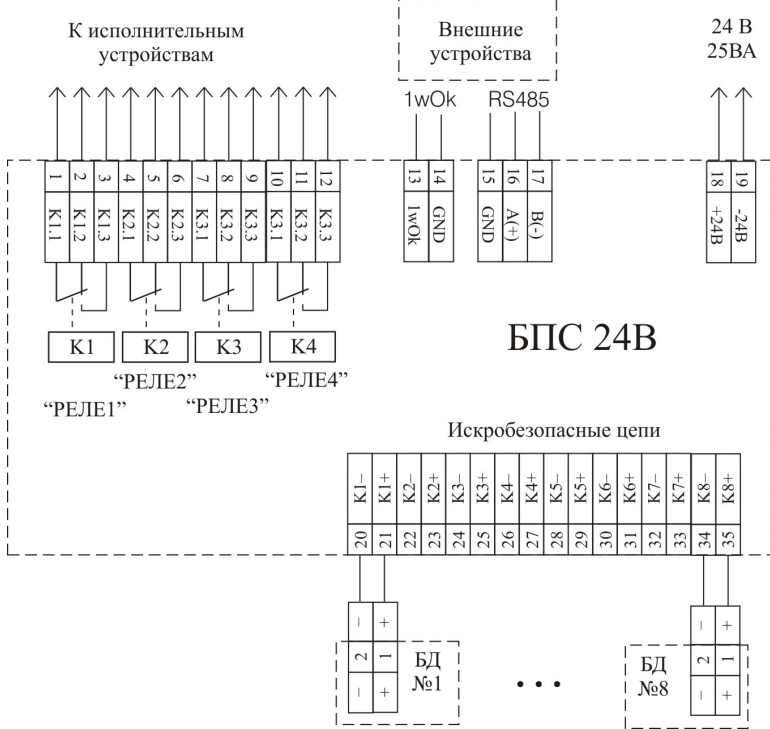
К исполнительным устройствам

Внешние устройства

24 В
25ВА

1wOk

RS485

1 K1.1
2 K1.2
3 K1.3
4 K2.1
5 K2.2
6 K2.3
7 K3.1
8 K3.2
9 K3.3
10 K3.1
11 K3.2
12 K3.3

13 1wOk
14 GND

15 GND
16 A(+)
17 B(-)

18 +24В
19 -24В

K1
K2
K3
K4

"РЕЛЕ2"
"РЕЛЕ4"
"РЕЛЕ1"
"РЕЛЕ3"

БПС 24В

Искробезопасные цепи

| K1– | K1+ | K2– | K2+ | K3– | K3+ | K4– | K4+ | K5– | K5+ | K6– | K6+ | K7– | K7+ | K8– | K8+ |
|---|---|---|---|---|---|---|---|---|---|---|---|---|---|---|---|
| 20 | 21 | 22 | 23 | 24 | 25 | 26 | 27 | 28 | 29 | 30 | 31 | 32 | 33 | 34 | 35 |

– +
2 1
– +
БД
№1

• • •

– +
2 1
– +
БД
№8